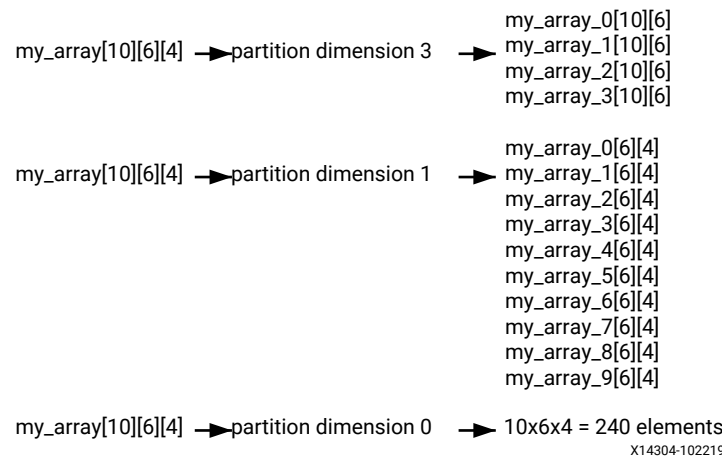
my_array[10][6][4] partition dimension 3 my_array_0[10][6]
my_array_1[10][6]
my_array_2[10][6]
my_array_3[10][6]

my_array[10][6][4] partition dimension 1 my_array_0[6][4]
my_array_1[6][4]
my_array_2[6][4]
my_array_3[6][4]
my_array_4[6][4]
my_array_5[6][4]
my_array_6[6][4]
my_array_7[6][4]
my_array_8[6][4]
my_array_9[6][4]

my_array[10][6][4] partition dimension 0 10x6x4 = 240 elements

X14304-102219